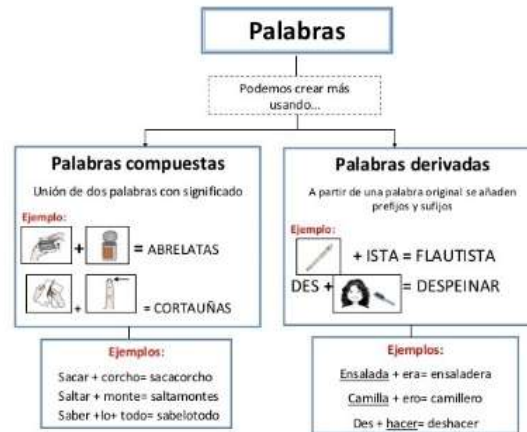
Palabras

Podemos crear más usando...

Palabras compuestas

Unión de dos palabras con significado

Ejemplo:

+ = ABRELATAS

+ = CORTAUÑAS

Ejemplos:

Sacar + corcho= sacacorcho
Saltar + monte= saltamontes
Saber +lo+ todo= sabelotodo

Palabras derivadas

A partir de una palabra original se añaden prefijos y sufijos

Ejemplo:

+ ISTA = FLAUTISTA

DES + = DESPEINAR

Ejemplos:

Ensalada + era= ensaladera
Camilla + ero= camillero
Des + hacer= deshacer